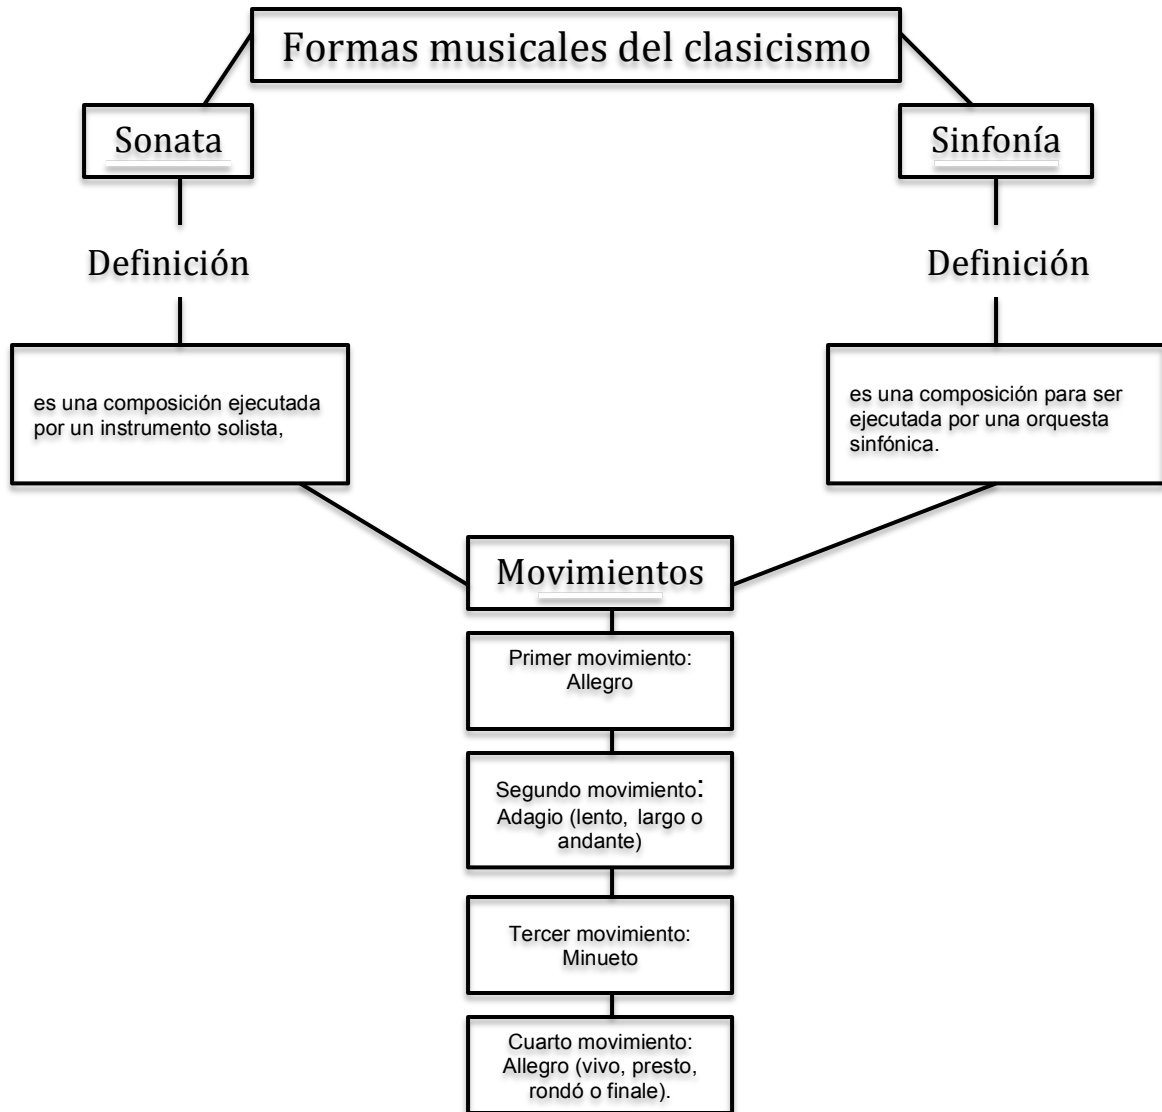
Formas musicales del clasicismo

Sonata

Sinfonía

Definición

Definición

es una composición ejecutada por un instrumento solista,

es una composición para ser ejecutada por una orquesta sinfónica.

Movimientos

Primer movimiento: Allegro

Segundo movimiento: Adagio (lento, largo o andante)

Tercer movimiento: Minueto

Cuarto movimiento: Allegro (vivo, presto, rondó o finale).